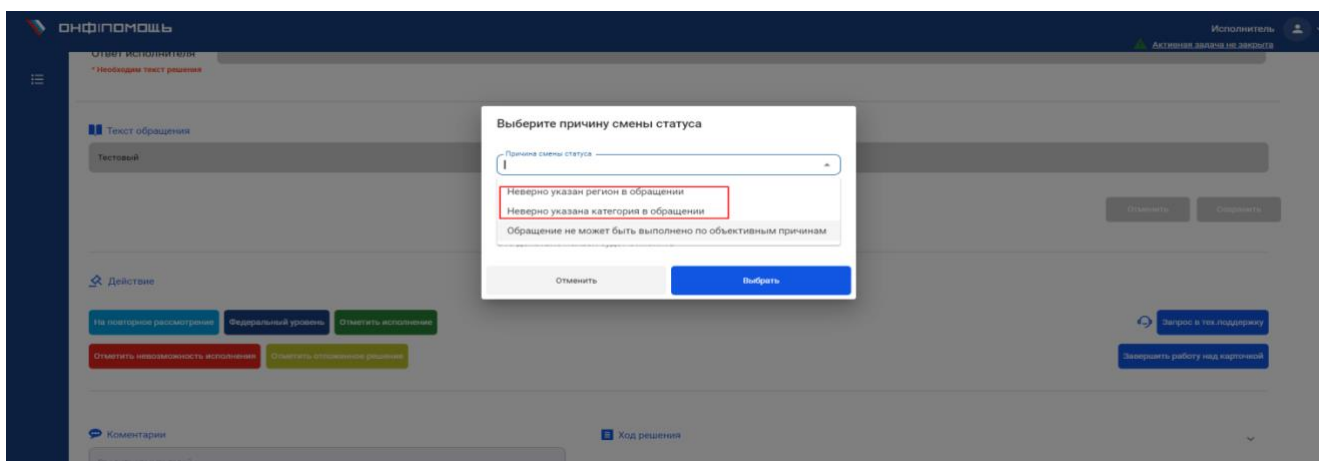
ОНФПОМОЩЬ

Исполнитель

Активная задача не закрыта

Ответ исполнителя

* Необходим текст решения

Текст обращения

Тестовый

Отменить Сохранить

Выберите причину смены статуса

Причина смены статуса

Неверно указан регион в обращении

Неверно указана категория в обращении

Обращение не может быть выполнено по объективным причинам

Отменить

Выбрать

Действие

На повторное рассмотрение

Федеральный уровень

Отметить исполнение

Отметить невозможность исполнения

Отметить отложенное решение

Запрос в тех.поддержку

Завершить работу над карточкой

Коментарии

Ход решения